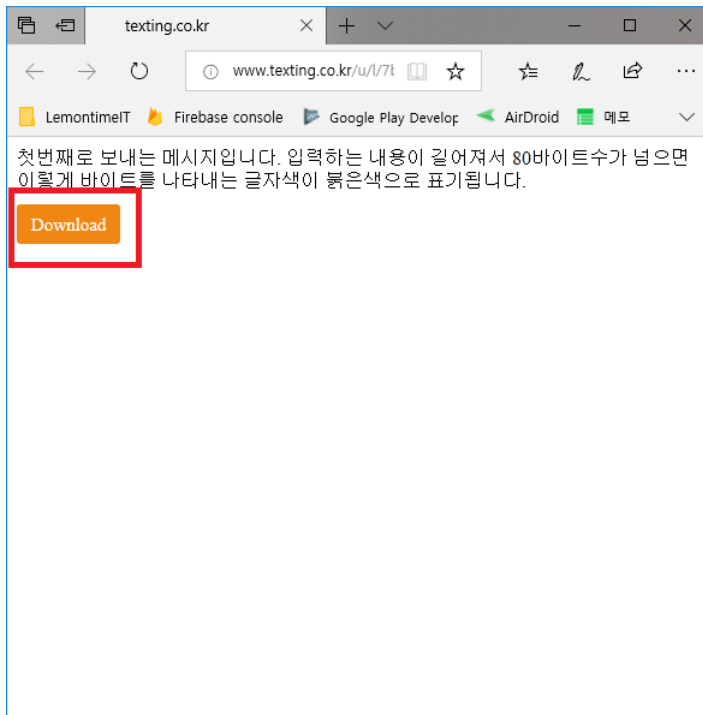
texting.co.kr

www.texting.co.kr/u/l/7l

LemontimeIT Firebase console Google Play Develop AirDroid 메모

첫번째로 보내는 메시지입니다. 입력하는 내용이 길어져서 80바이트수가 넘으면 이렇게 바이트를 나타내는 글자색이 붉은색으로 표기됩니다.

Download